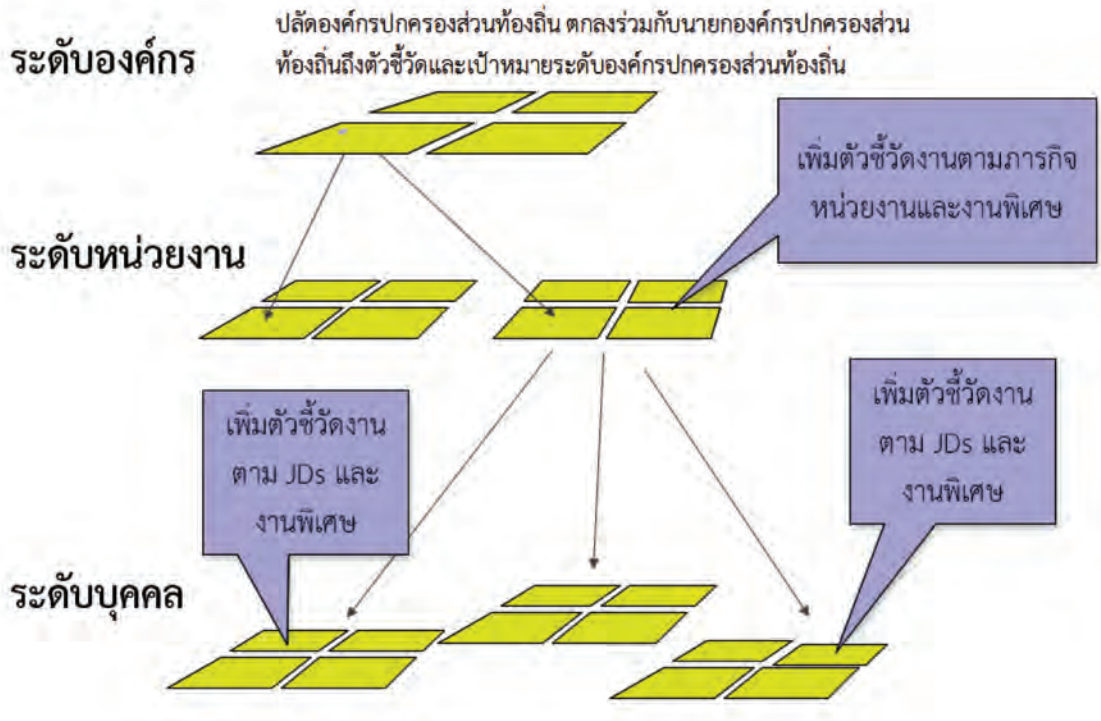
ระดับองค์กร

ปลัดองค์กรปกครองส่วนท้องถิ่น ตกลงร่วมกับนายกองค์กรปกครองส่วนท้องถิ่นถึงตัวชี้วัดและเป้าหมายระดับองค์กรปกครองส่วนท้องถิ่น

เพิ่มตัวชี้วัดงานตามภารกิจหน่วยงานและงานพิเศษ

ระดับหน่วยงาน

เพิ่มตัวชี้วัดงาน ตาม JDs และ งานพิเศษ

เพิ่มตัวชี้วัดงาน ตาม JDs และ งานพิเศษ

ระดับบุคคล